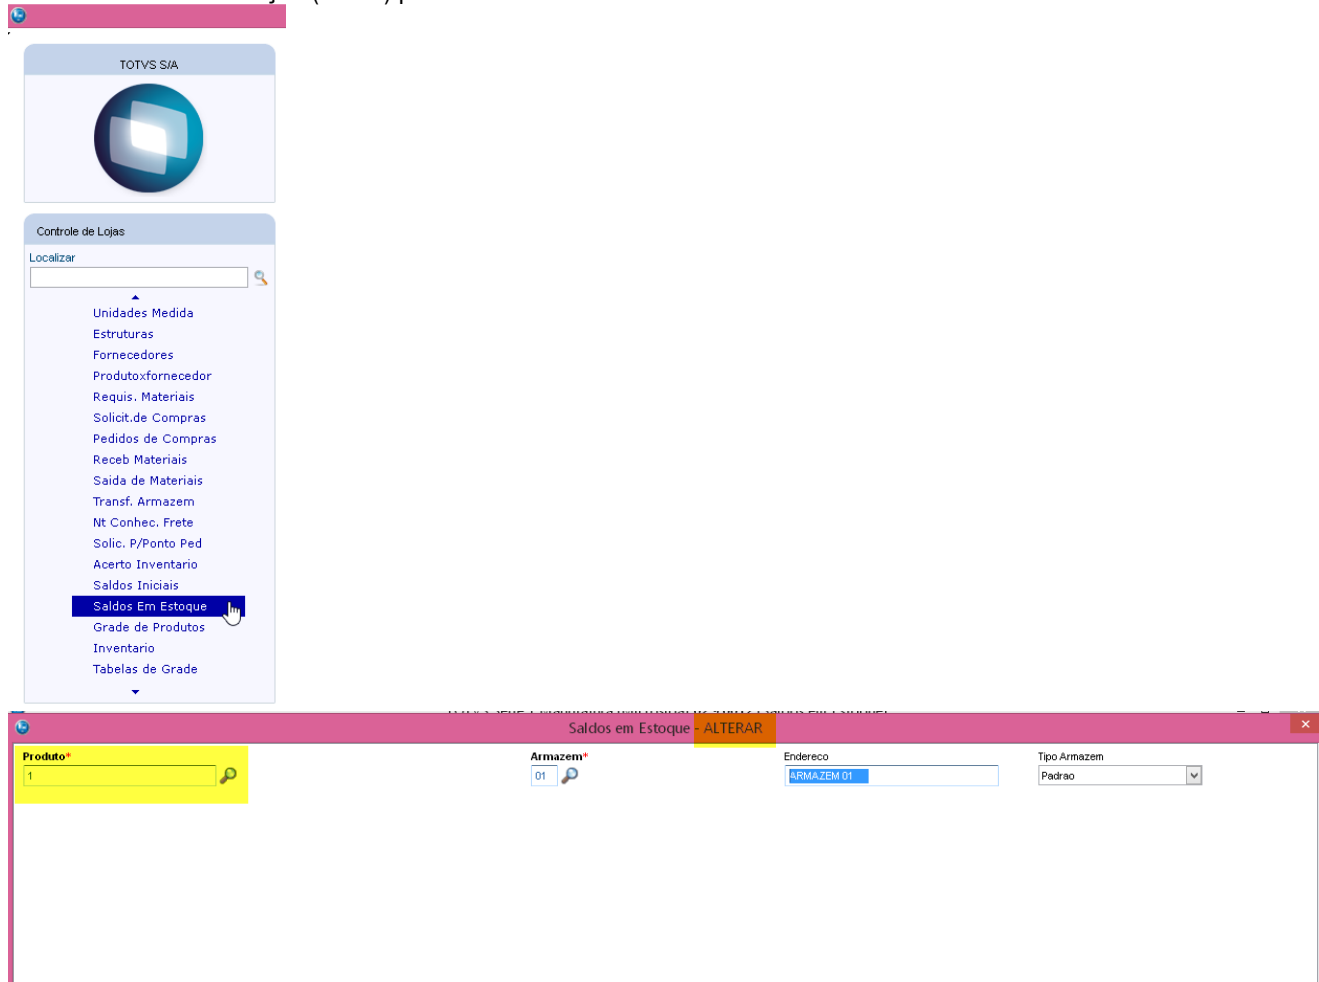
TOTVS S/A

Controle de Lojas

Localizar

Unidades Medida
Estruturas
Fornecedores
Produtoxfornecedor
Requis. Materiais
Solicit.de Compras
Pedidos de Compras
Receb Materiais
Saida de Materiais
Transf. Armazem
Nt Conhec. Frete
Solic. P/Ponto Ped
Acerto Inventario
Saldos Iniciais
Saldos Em Estoque
Grade de Produtos
Inventario
Tabelas de Grade

Saldos em Estoque - ALTERAR

Produto*
1

Armazem*
01

Endereco
ARMAZEM 01

Tipo Armazem
Padrao